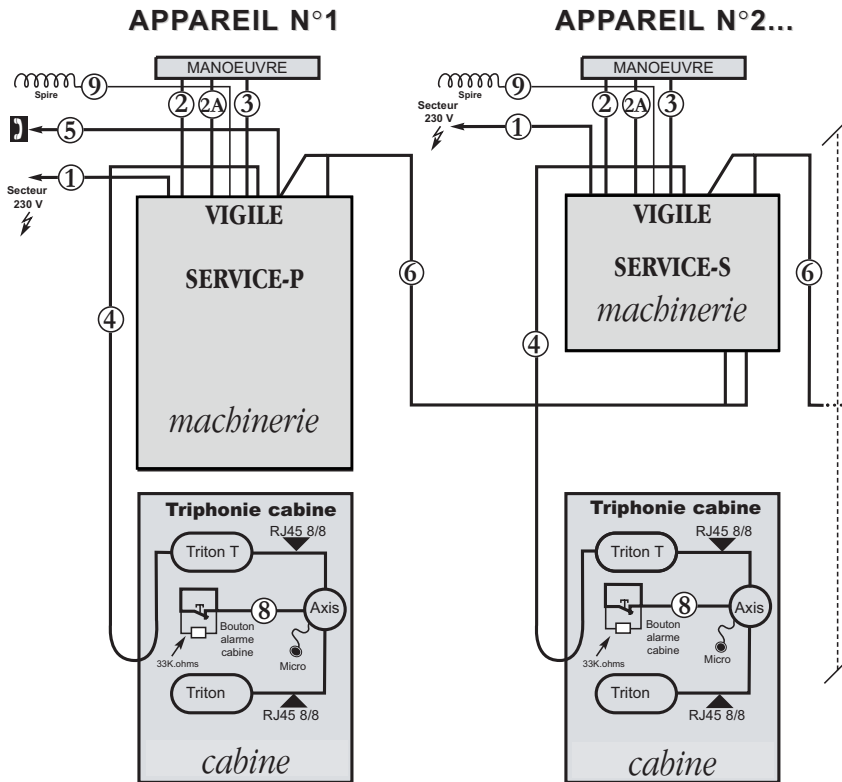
APPAREIL N°1

APPAREIL N°2...

MANOEUVRE

Spire

9

2

2A

3

5

1

Secteur 230 V

VIGILE

SERVICE-P

6

4

machinerie

Triphonie cabine

RJ45 8/8

Triton T

8

Axis

Bouton alarme cabine

33K.ohms

Micro

Triton

RJ45 8/8

cabine

MANOEUVRE

Spire

9

Secteur 230 V

1

2

2A

3

VIGILE

SERVICE-S

machinerie

6

4

Triphonie cabine

RJ45 8/8

Triton T

8

Axis

Bouton alarme cabine

33K.ohms

Micro

Triton

RJ45 8/8

cabine